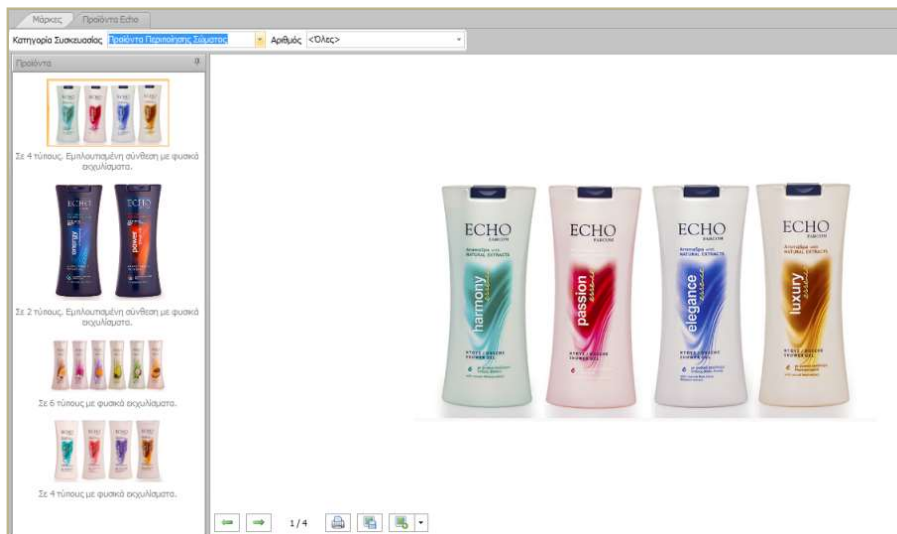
Μάρκες | Προϊόντα Echo

Κατηγορία Συσκευασίας Προϊόντα Περιποίησης Σώματος | Αριθμός <Όλες>

Προϊόντα

Σε 4 τύπους. Εμπλουτισμένη σύνθεση με φυσικά εκχυλίσματα.

ECHO energy | ECHO power

Σε 2 τύπους. Εμπλουτισμένη σύνθεση με φυσικά εκχυλίσματα.

Σε 6 τύπους με φυσικά εκχυλίσματα.

Σε 4 τύπους με φυσικά εκχυλίσματα.

ECHO harmony

ECHO passion

ECHO elegance

ECHO luxury

1 / 4